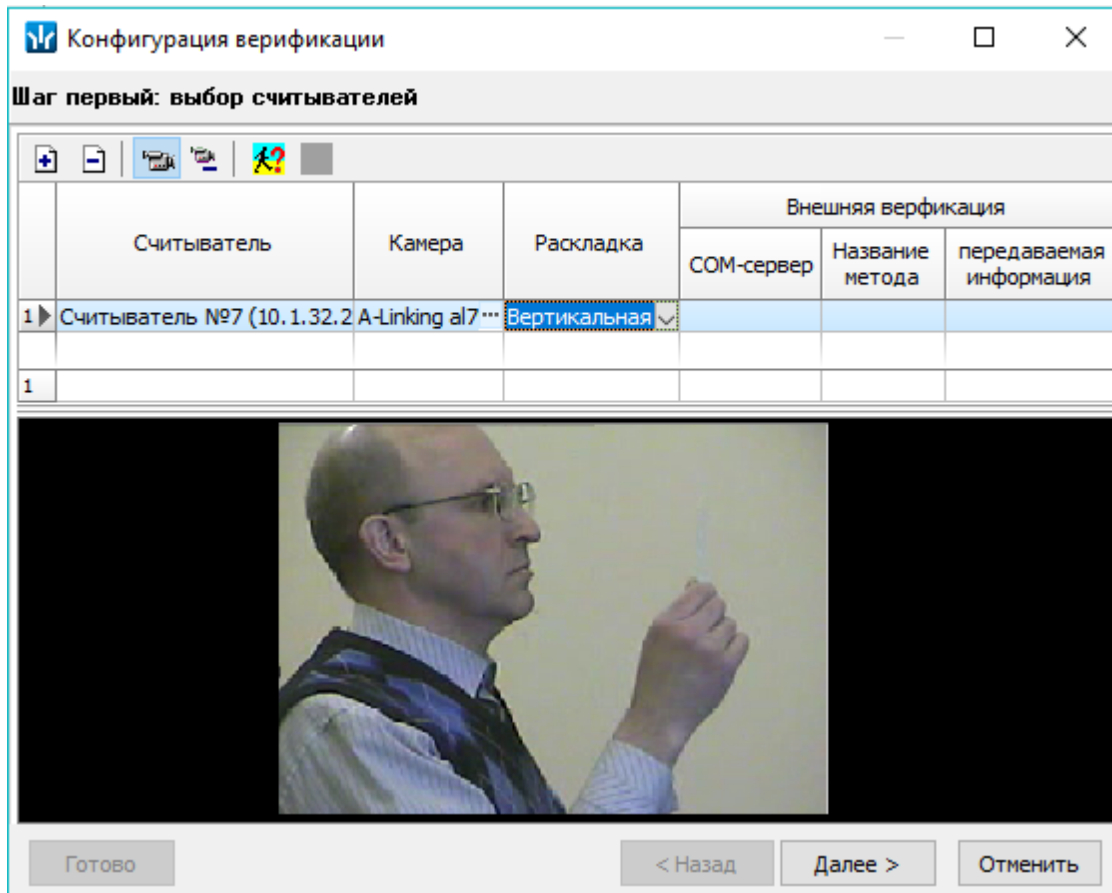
Конфигурация верификации

Шаг первый: выбор считывателей

| | Считыватель | Камера | Раскладка | Внешняя верфикация: COM-сервер | Внешняя верфикация: Название метода | Внешняя верфикация: передаваемая информация |
|---|---|---|---|---|---|---|
| 1 | Считыватель №7 (10.1.32.2 | A-Linking al7 ··· | Вертикальная | | | |
| | | | | | | |
| 1 | | | | | | |

Готово

< Назад

Далее >

Отменить